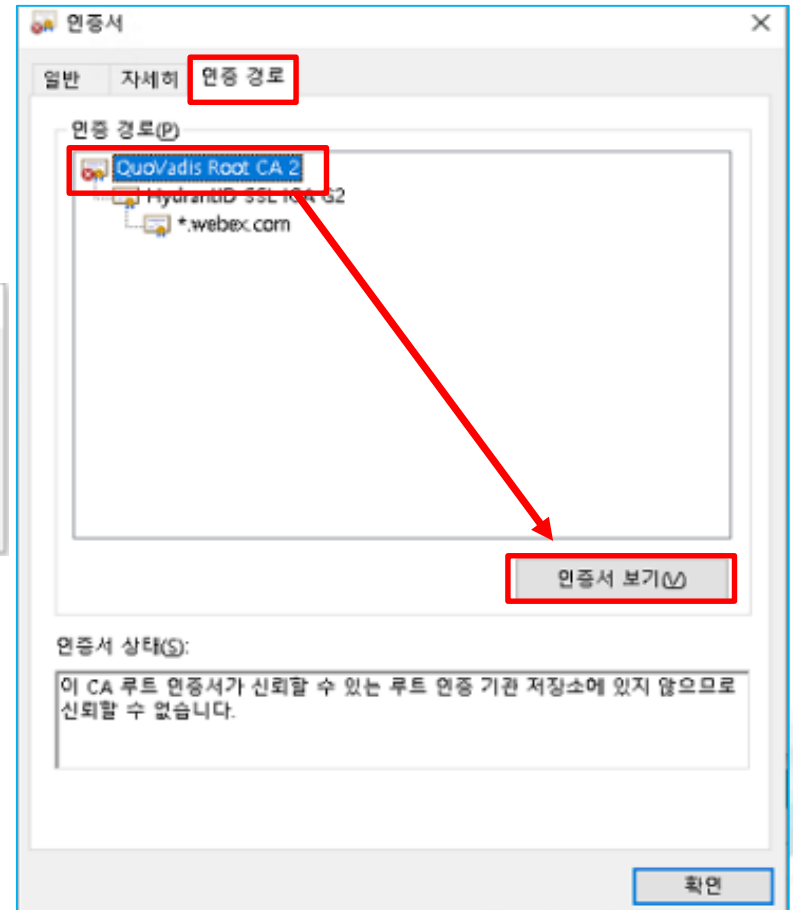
인증서

×

일반 자세히 인증 경로

인증 경로(P)

QuoVadis Root CA 2

HydrantID SSL ICA G2

*.webex.com

인증서 보기(V)

인증서 상태(S):

이 CA 루트 인증서가 신뢰할 수 있는 루트 인증 기관 저장소에 있지 않으므로 신뢰할 수 없습니다.

확인